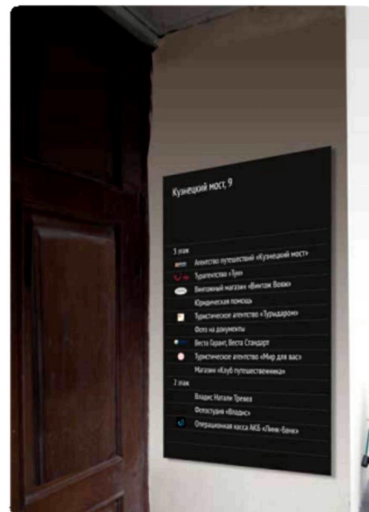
Кузнецкий мост, 9

3 этаж

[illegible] Агентство путешествий «Кузнецкий мост»

Турагентство «Тум»

Винтажный магазин «Винтаж Вояж»

Юридическая помощь

Туристическое агентство «Турьдаром»

Фото на документы

Веста Гарант, Веста Стандарт

Туристическое агентство «Мир для вас»

Магазин «Клуб путешественника»

2 этаж

Бюро Натали Тремез

Фотостудия «Влодас»

Операционная касса АКБ «Линк-банк»